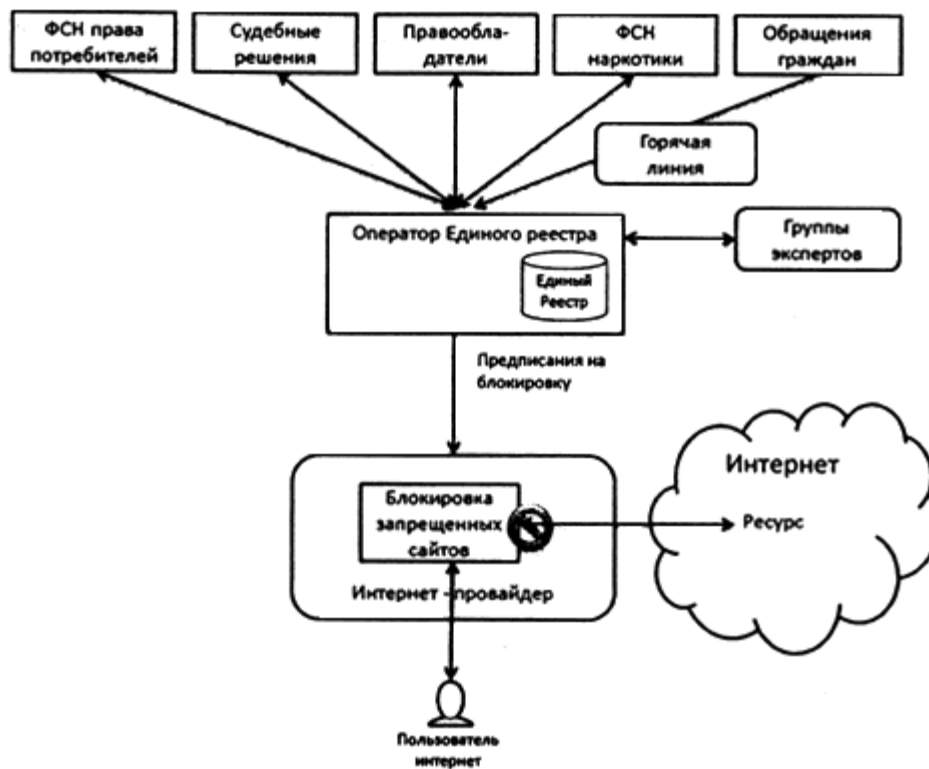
ФСН права потребителей

Судебные решения

Правообладатели

ФСН наркотики

Обращения граждан

Горячая линия

Оператор Единого реестра

Единый Реестр

Группы экспертов

Предписания на блокировку

Блокировка запрещенных сайтов

Интернет - провайдер

Интернет

Ресурс

Пользователь интернет